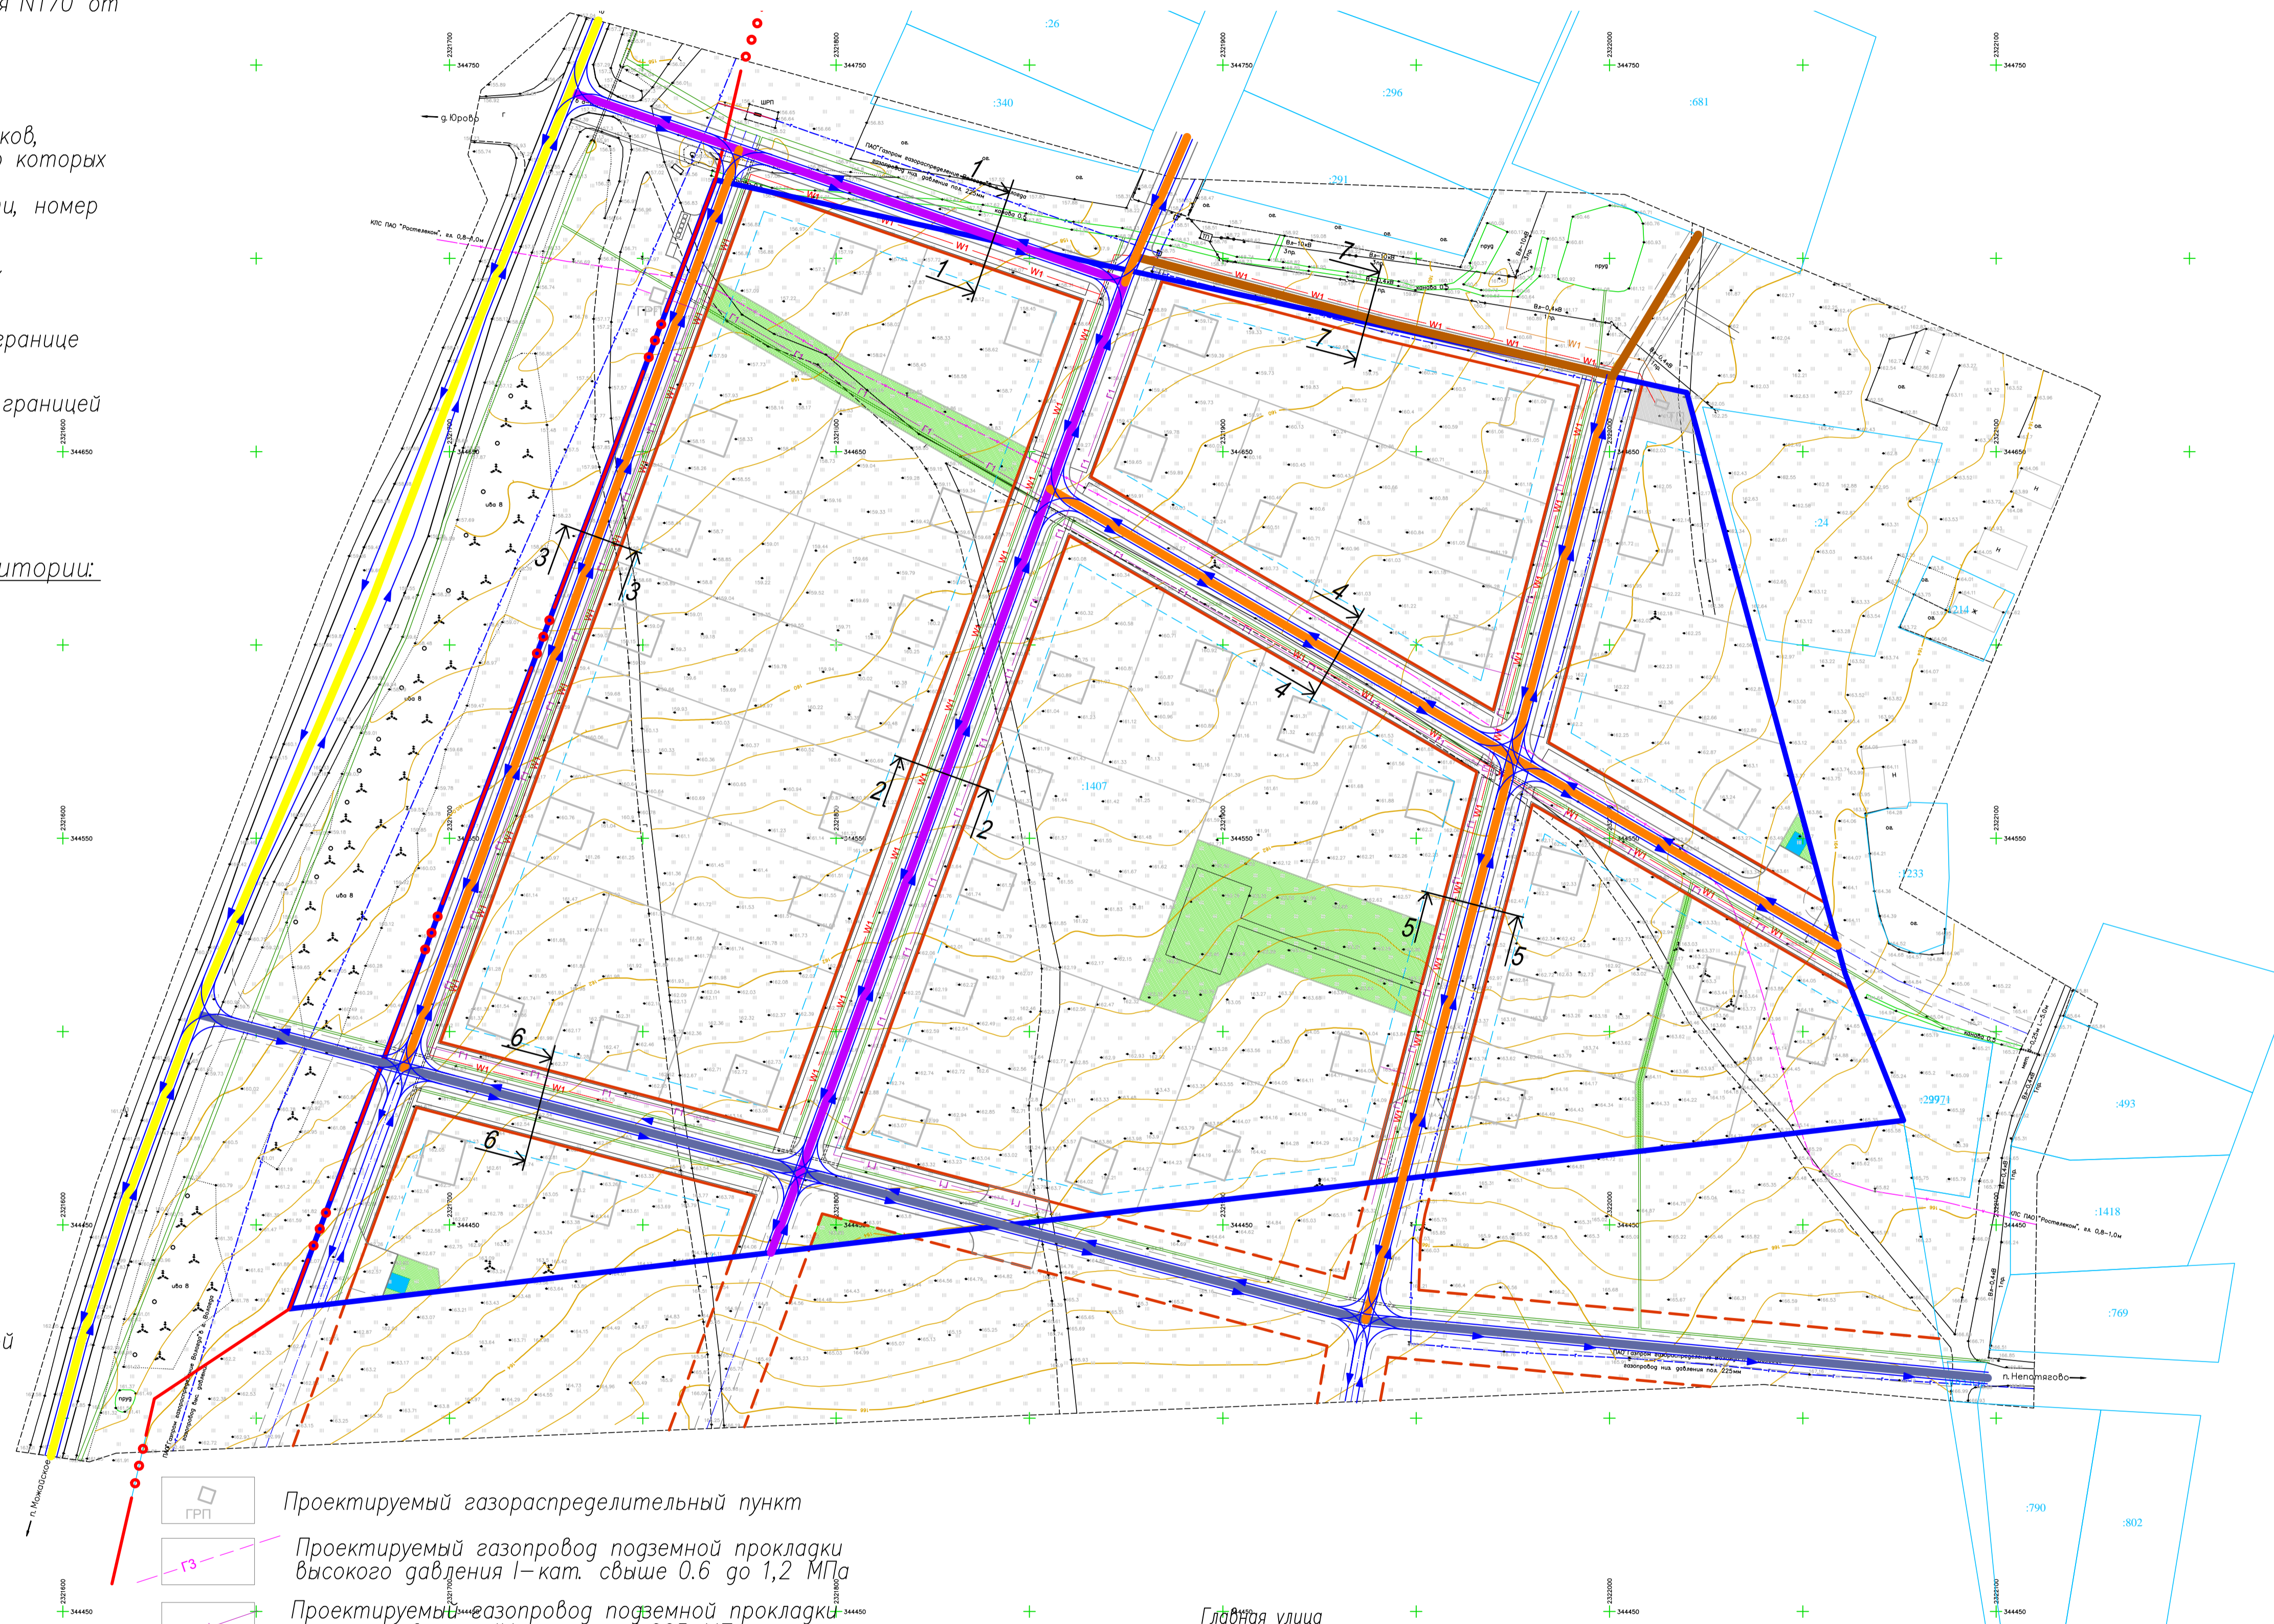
я N170 от

ков,
о которых

и, номер

границе

границей

итории:

й

д. Юрово

КПС ПАО "Ростелеком", гл. 0,8-1,0м

ПАО"Газпром газораспределение Владимир" газопровод н.д. давление пох. 225мм

ШРП

:26
:340
:296
:681
:291
:24
:214
:1407
:233
:29971
:493
:1418
:769
:790
:802

1 1
2 2
3 3
4 4
5 5
6 6
7 7

W1
ГЗ
ГРП

ива 8

2321700
2321800
2321900
2322000
2322100
2321600
344750
344650
344550
344450

КПС ПАО "Ростелеком", гл. 0,8-1,0м

ПАО"Газпром газораспределение Владимир" газопровод н.д. давление пох. 225мм

п. Непотягово

п. Можайское

Проектируемый газораспределительный пункт

Проектируемый газопровод подземной прокладки высокого давления I-кат. свыше 0.6 до 1,2 МПа

Проектируемый газопровод подземной прокладки

Главная улица